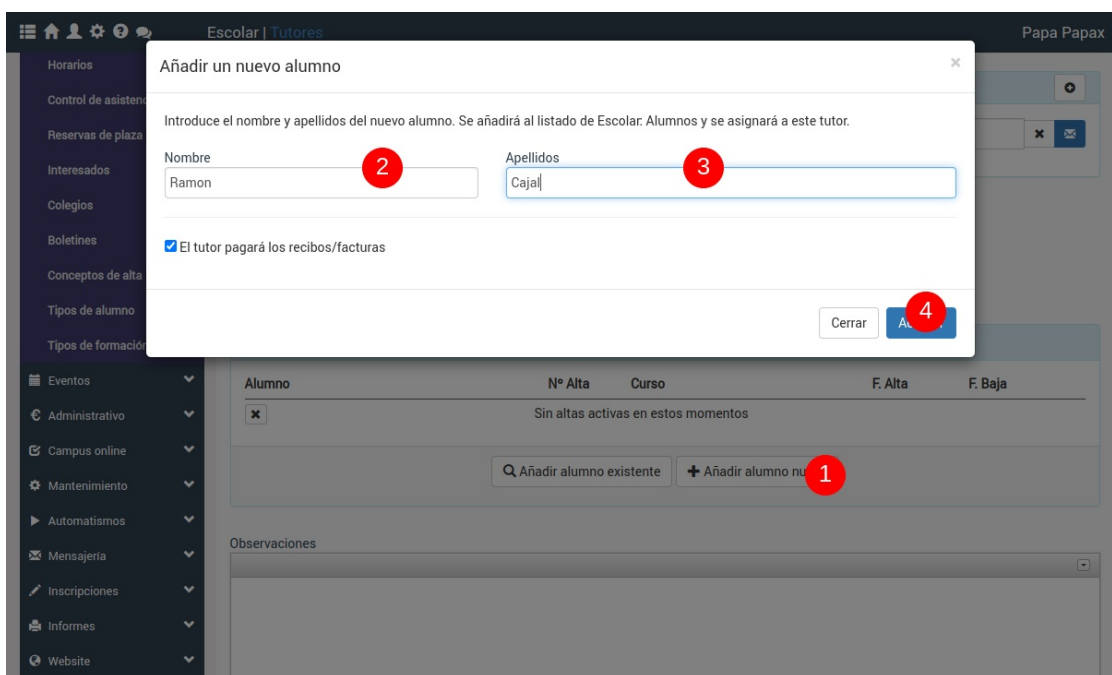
Escolar | Tutores

Papa Papax

Horarios
Control de asisten
Reservas de plaza
Interesados
Colegios
Boletines
Conceptos de alta
Tipos de alumno
Tipos de formación
Eventos
Administrativo
Campus online
Mantenimiento
Automatismos
Mensajería
Inscripciones
Informes
Website

Añadir un nuevo alumno

×

Introduce el nombre y apellidos del nuevo alumno. Se añadirá al listado de Escolar: Alumnos y se asignará a este tutor.

Nombre
2
Ramon

Apellidos
3
Cajal

El tutor pagará los recibos/facturas

Cerrar
Añ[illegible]
4

| Alumno | Nº Alta | Curso | F. Alta | F. Baja |
|---|---|---|---|---|
| × | Sin altas activas en estos momentos | | | |

Añadir alumno existente
Añadir alumno nu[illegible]
1

Observaciones